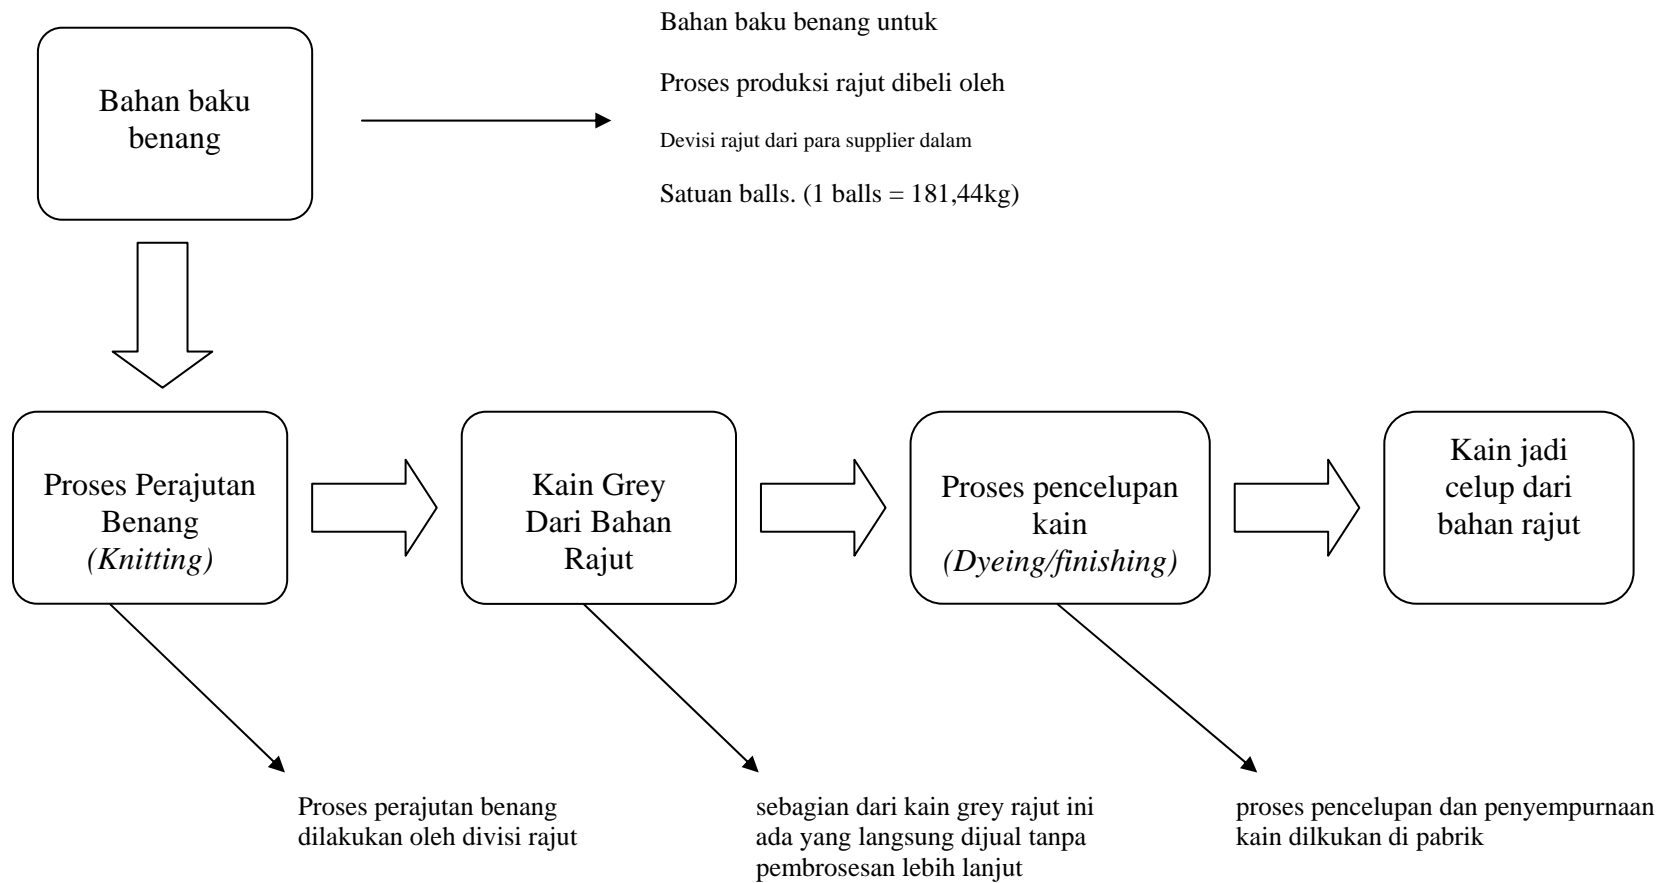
Bahan baku benang

Bahan baku benang untuk

Proses produksi rajut dibeli oleh

Devisi rajut dari para supplier dalam

Satuan balls. (1 balls = 181,44kg)

Proses Perajutan Benang *(Knitting)*

Kain Grey Dari Bahan Rajut

Proses pencelupan kain *(Dyeing/finishing)*

Kain jadi celup dari bahan rajut

Proses perajutan benang dilakukan oleh divisi rajut

sebagian dari kain grey rajut ini ada yang langsung dijual tanpa pembrosesan lebih lanjut

proses pencelupan dan penyempurnaan kain dilkukan di pabrik